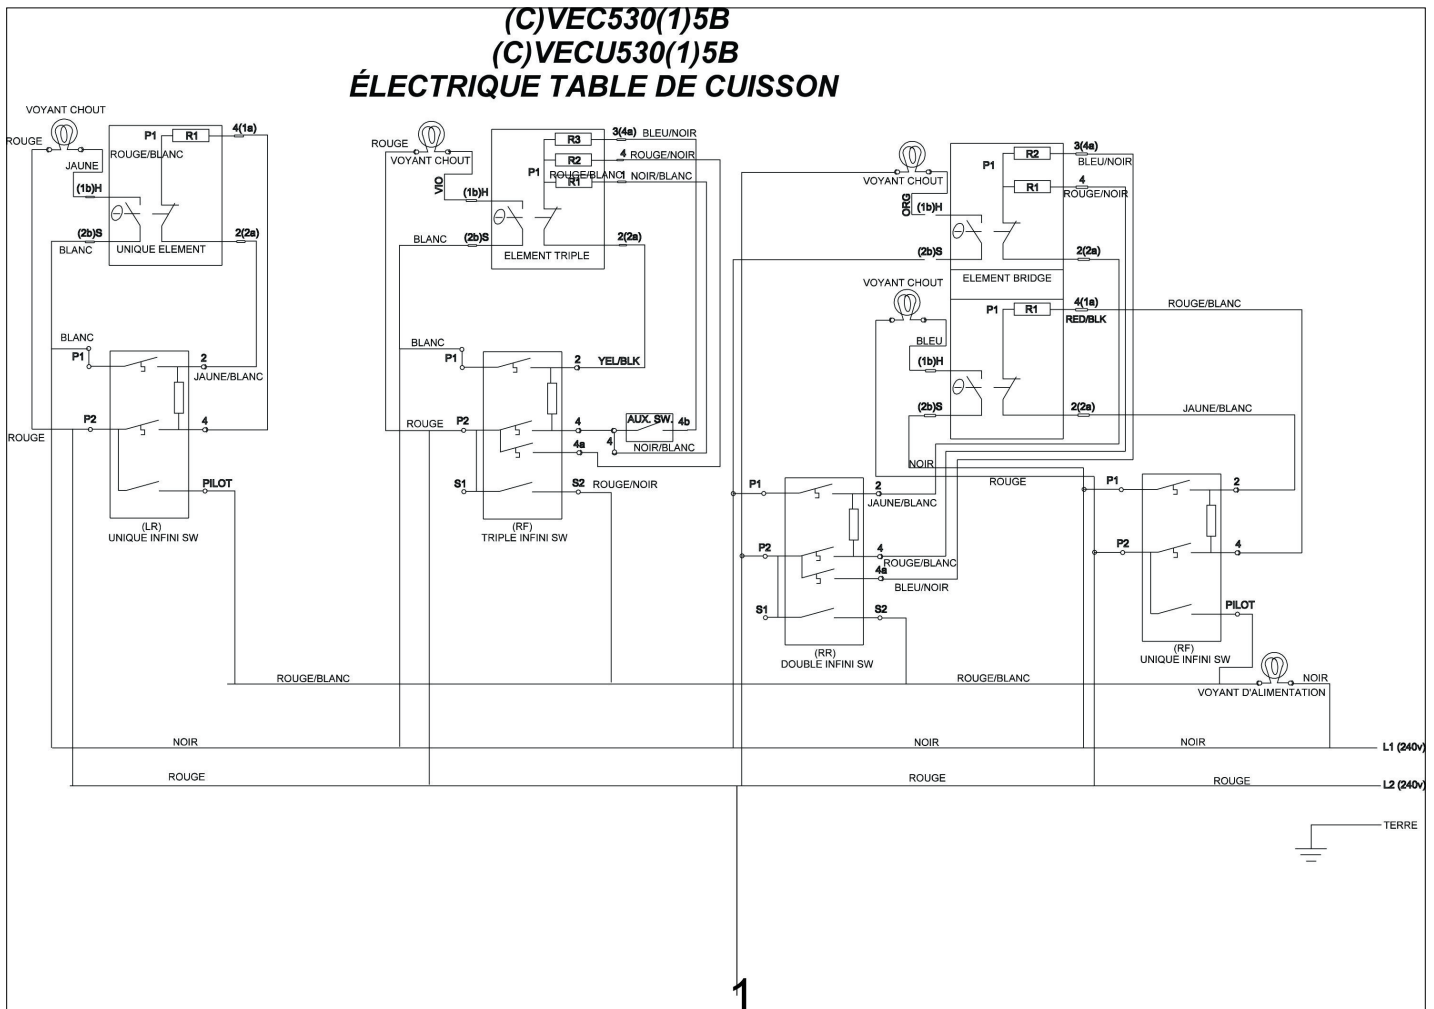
(C)VEC530(1)5B
(C)VECU530(1)5B
ÉLECTRIQUE TABLE DE CUISSON

VOYANT CHOUT
ROUGE
JAUNE
P1
R1
4(1a)
ROUGE/BLANC
(1b)H
(2b)S
2(2a)
BLANC
UNIQUE ELEMENT
BLANC
P1
2
JAUNE/BLANC
ROUGE
P2
4
PILOT
(LR)
UNIQUE INFINI SW

ROUGE
VOYANT CHOUT
VIO
(1b)H
R3
3(4a)
BLEU/NOIR
R2
4
ROUGE/NOIR
P1
ROUGE/BLANC
R1
1
NOIR/BLANC
BLANC
(2b)S
2(2a)
ELEMENT TRIPLE
BLANC
P1
2
YEL/BLK
ROUGE
P2
4
AUX. SW.
4b
4a
4
NOIR/BLANC
S1
S2
ROUGE/NOIR
(RF)
TRIPLE INFINI SW

VOYANT CHOUT
ORG
(1b)H
P1
R2
3(4a)
BLEU/NOIR
R1
4
ROUGE/NOIR
(2b)S
2(2a)
ELEMENT BRIDGE
VOYANT CHOUT
P1
R1
4(1a)
RED/BLK
ROUGE/BLANC
BLEU
(1b)H
(2b)S
2(2a)
JAUNE/BLANC
NOIR
ROUGE
P1
2
JAUNE/BLANC
P2
4
ROUGE/BLANC
4a
BLEU/NOIR
S1
S2
(RR)
DOUBLE INFINI SW
P1
2
P2
4
PILOT
(RF)
UNIQUE INFINI SW
ROUGE/BLANC
ROUGE/BLANC
NOIR
VOYANT D'ALIMENTATION
NOIR
NOIR
NOIR
L1 (240v)
ROUGE
ROUGE
ROUGE
L2 (240v)
TERRE

1